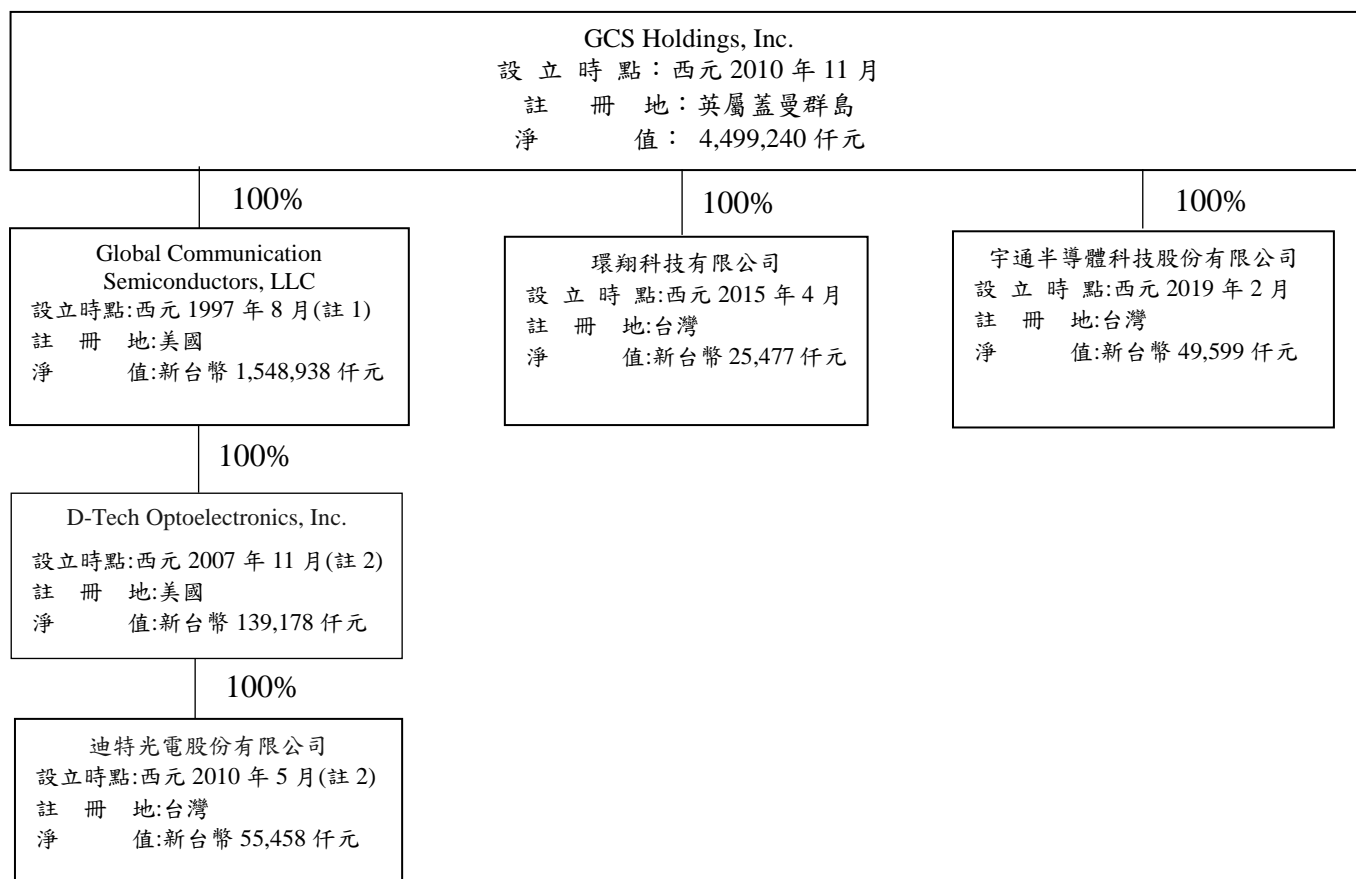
GCS Holdings, Inc.
設 立 時 點：西元 2010 年 11 月
註 冊 地：英屬蓋曼群島
淨 值： 4,499,240 仟元

100%

Global Communication Semiconductors, LLC
設立時點:西元 1997 年 8 月(註 1)
註 冊 地:美國
淨 值:新台幣 1,548,938 仟元

100%

環翔科技有限公司
設 立 時 點:西元 2015 年 4 月
註 冊 地:台灣
淨 值:新台幣 25,477 仟元

100%

宇通半導體科技股份有限公司
設 立 時 點:西元 2019 年 2 月
註 冊 地:台灣
淨 值:新台幣 49,599 仟元

100%

D-Tech Optoelectronics, Inc.
設立時點:西元 2007 年 11 月(註 2)
註 冊 地:美國
淨 值:新台幣 139,178 仟元

100%

迪特光電股份有限公司
設立時點:西元 2010 年 5 月(註 2)
註 冊 地:台灣
淨 值:新台幣 55,458 仟元